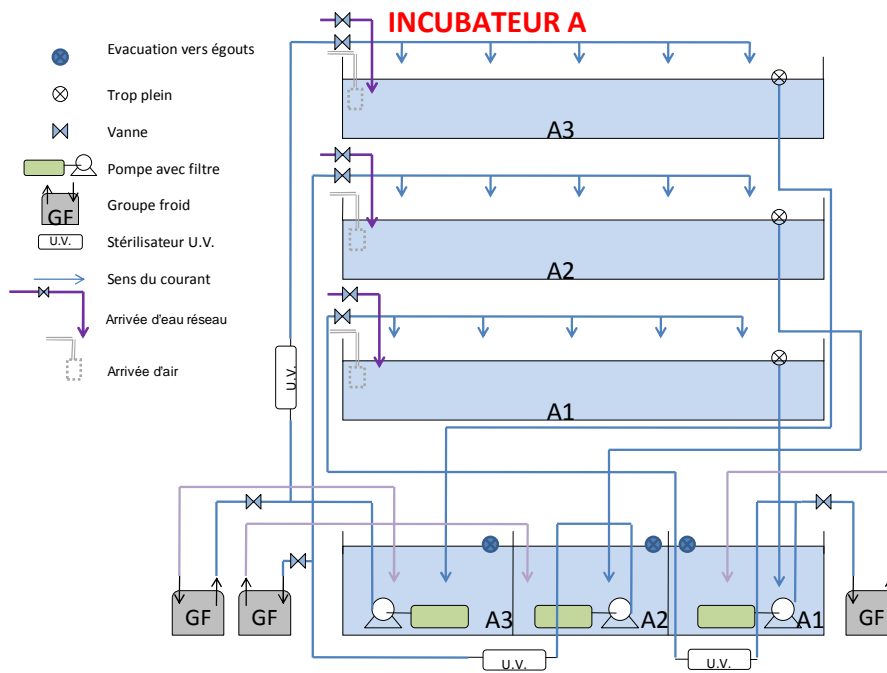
INCUBATEUR A

Evacuation vers égouts

Trop plein

Vanne

Pompe avec filtre

GF Groupe froid

U.V. Stérilisateur U.V.

Sens du courant

Arrivée d'eau réseau

Arrivée d'air

A3

A2

A1

U.V.

GF

GF

A3

A2

A1

GF

U.V.

U.V.